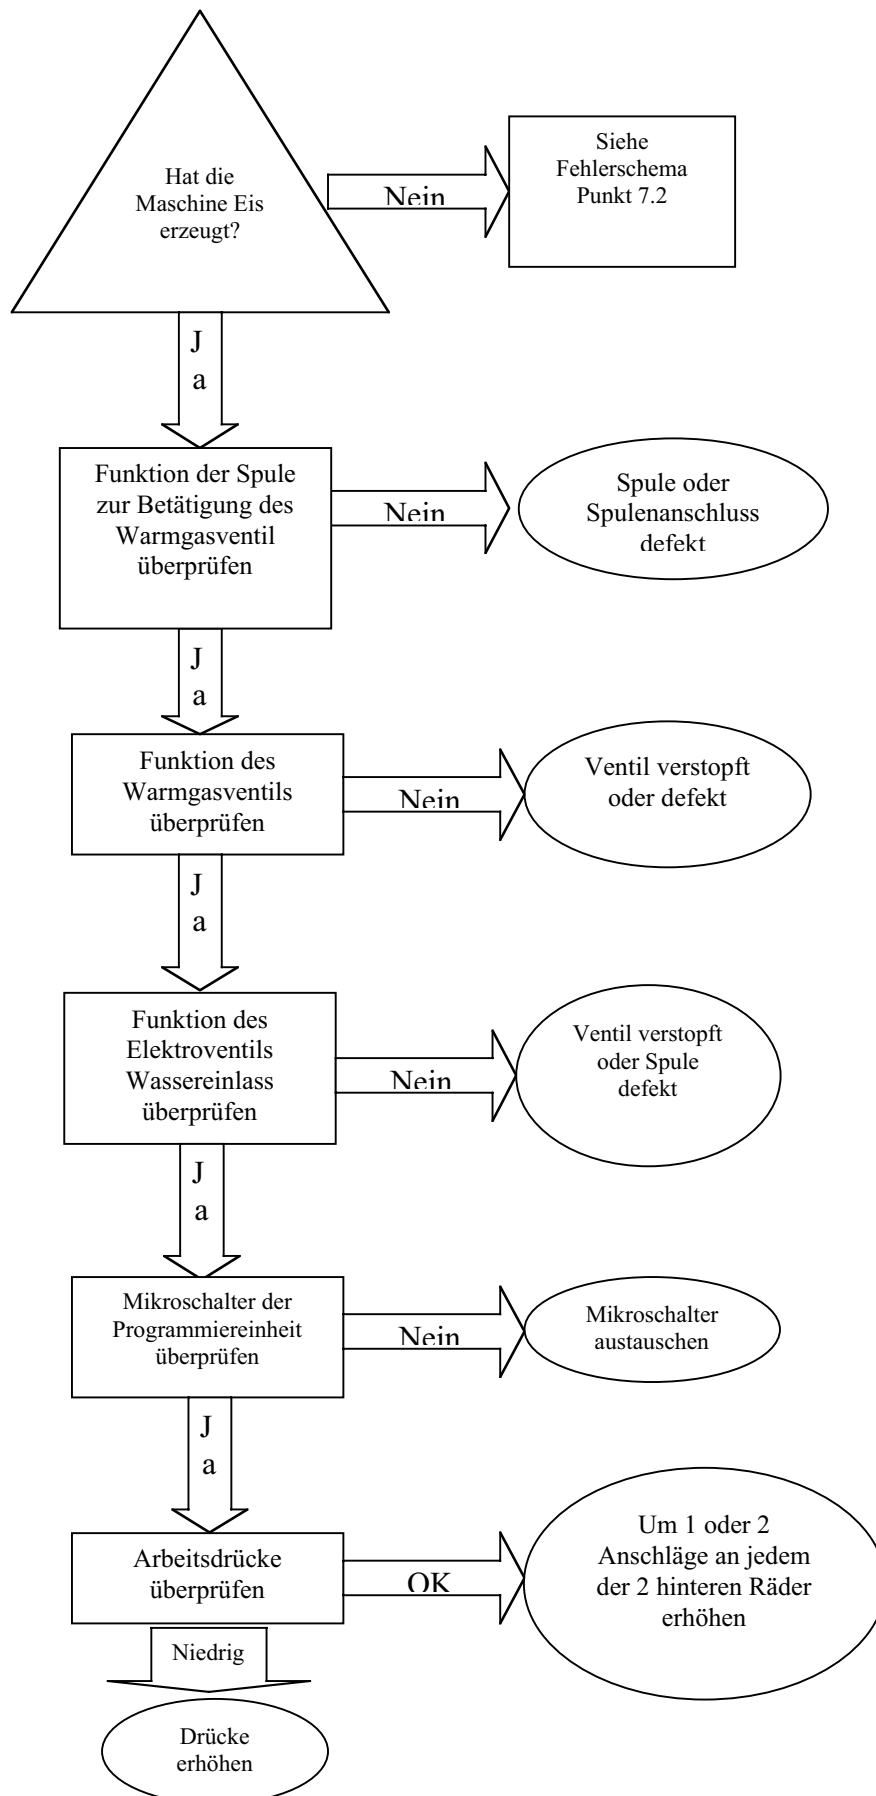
Hat die Maschine Eis erzeugt?

Nein

Siehe Fehlerschema Punkt 7.2

Ja

Funktion der Spule zur Betätigung des Warmgasventil überprüfen

Nein

Spule oder Spulenanschluss defekt

Ja

Funktion des Warmgasventils überprüfen

Nein

Ventil verstopft oder defekt

Ja

Funktion des Elektroventils Wassereinlass überprüfen

Nein

Ventil verstopft oder Spule defekt

Ja

Mikroschalter der Programmiereinheit überprüfen

Nein

Mikroschalter austauschen

Ja

Arbeitsdrücke überprüfen

OK

Um 1 oder 2 Anschläge an jedem der 2 hinteren Räder erhöhen

Niedrig

Drücke erhöhen